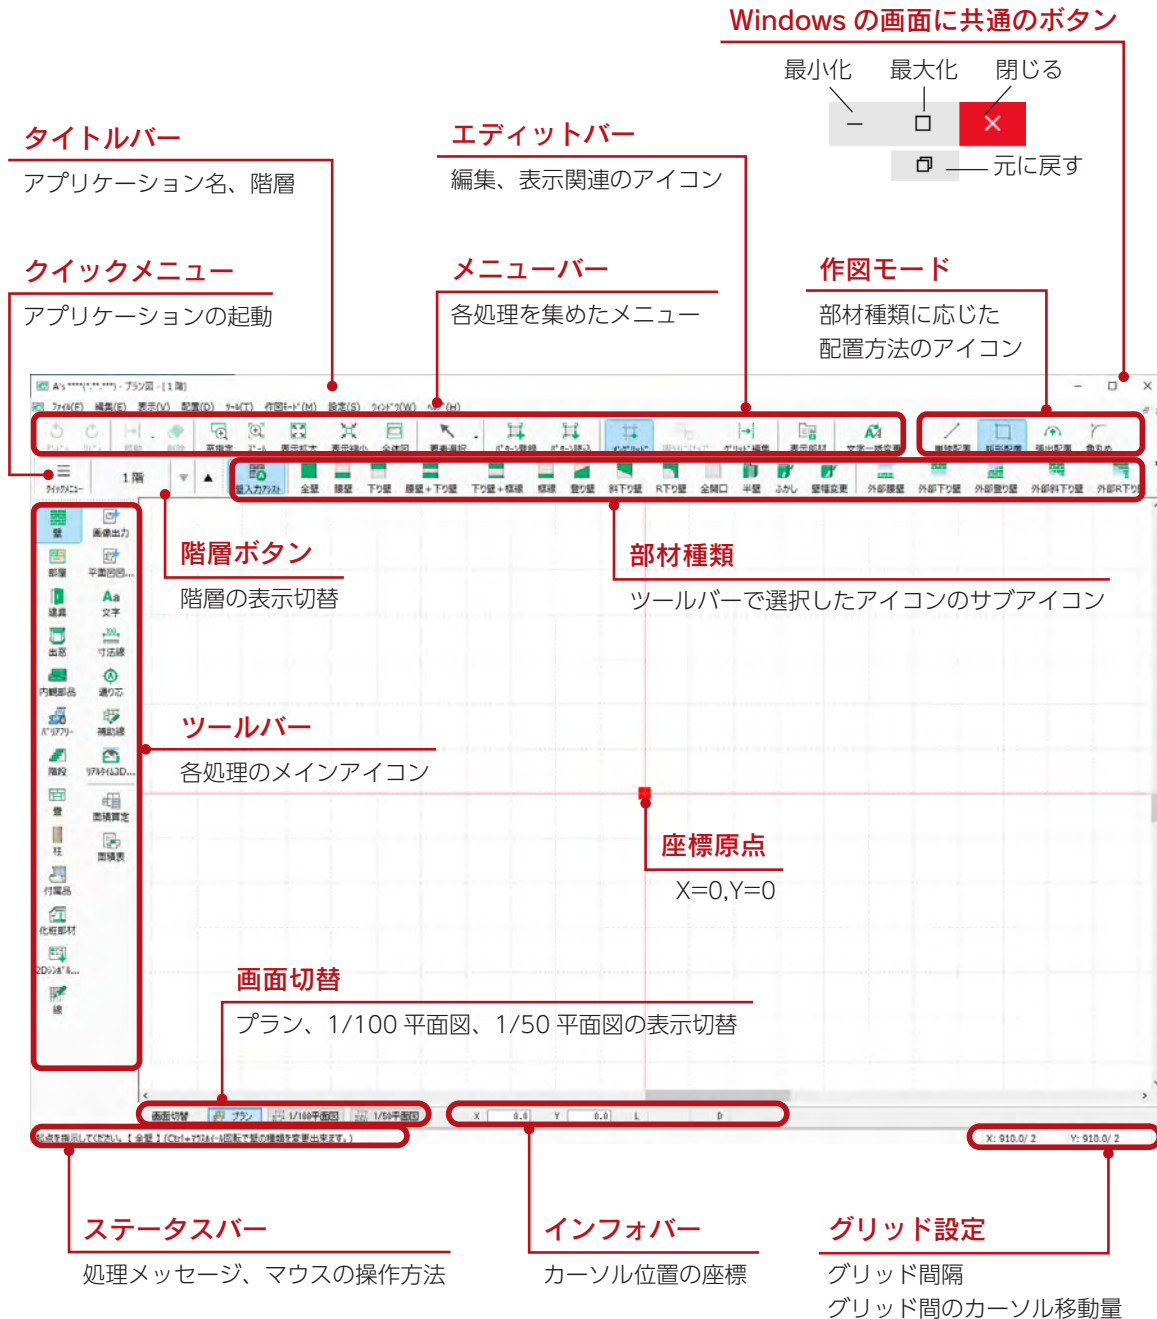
Windows の画面に共通のボタン

最小化　最大化　閉じる

元に戻す

タイトルバー

アプリケーション名、階層

エディットバー

編集、表示関連のアイコン

クイックメニュー

アプリケーションの起動

メニューバー

各処理を集めたメニュー

作図モード

部材種類に応じた配置方法のアイコン

A's ****(*.*.***) - プラン図 - [ 1 階]

ファイル(F)　編集(E)　表示(V)　配置(D)　ツール(T)　作図モード(M)　設定(S)　ウィンドウ(W)　ヘルプ(H)

1 階

壁入力アシスト　全壁　腰壁　下り壁　腰壁＋下り壁　下り壁＋梁　梁　登り壁　斜下り壁　R下り壁　全開口　半壁　ふかし　壁種変更　外部腰壁　外部下り壁　外部登り壁　外部斜下り壁　外部R下り壁

壁　画像出力　部屋　平面図図...　建具　文字　出窓　寸法線　内観部品　通り芯　バリアフリー　補助線　階段　リアルタイム3D...　畳　面積算定　柱　面積表　付属品　化粧部材　2Dシンボル...　線

階層ボタン

階層の表示切替

部材種類

ツールバーで選択したアイコンのサブアイコン

ツールバー

各処理のメインアイコン

座標原点

X=0,Y=0

画面切替

プラン、1/100 平面図、1/50 平面図の表示切替

画面切替　プラン　1/100平面図　1/50平面図

X 0.0 Y 0.0 L D

X: 910.0/ 2　Y: 910.0/ 2

ステータスバー

処理メッセージ、マウスの操作方法

インフォバー

カーソル位置の座標

グリッド設定

グリッド間隔

グリッド間のカーソル移動量